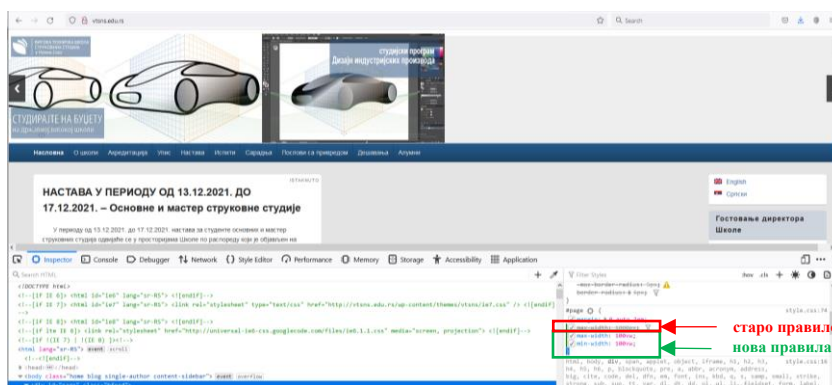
vtsns.edu.rs

Search

студијски програм
Дизајн индустријских производа

СТУДИРАЈТЕ НА БУЏЕТУ
на државној високој школи

Насловна О школи Акредитација Упис Настава Испити Сарадња Постови са привредом Дешавања Алумни

НАСТАВА У ПЕРИОДУ ОД 13.12.2021. ДО 17.12.2021. – Основне и мастер струковне студије

У периоду од 13.12.2021. до 17.12.2021. настава за студенте основних и мастер струковних студија одвијаће се у просторијама Школе по распореду који је објављен на

English
Српски

Гостовање директора Школе

Inspector Console Debugger Network Style Editor Performance Memory Storage Accessibility Application

Search HTML

<!DOCTYPE html>
<!--[if IE 6]> <html id="ie6" lang="sr-RS"> <![endif]-->
<!--[if IE 7]> <html id="ie7" lang="sr-RS"> <link rel="stylesheet" type="text/css" href="http://vtsns.edu.rs/wp-content/themes/vtsns/ie7.css" /> <![endif]-->
<!--[if IE 8]> <html id="ie8" lang="sr-RS"> <![endif]-->
<!--[if lte IE 8]> <link rel="stylesheet" href="http://universal-ie6-css.googlecode.com/files/ie6.1.1.css" media="screen, projection"> <![endif]-->
<!--[if !(IE 7) | !(IE 8) ]><!-->
<html lang="sr-RS"> event scroll
<!--<![endif]-->
<head> </head>
<body class="home blog single-author content-sidebar"> event overflow

Filter Styles

border-radius: 6px;

style.css:74

#page {
max-width: 1000px;
max-width: 100vw;
min-width: 100vw;

style.css:16

html, body, div, span, applet, object, iframe, h1, h2, h3, h4, h5, h6, p, blockquote, pre, a, abbr, acronym, address, big, cite, code, del, dfn, em, font, ins, kbd, q, s, samp, small, strike, strong, sub, sup, tt, var, dl, dt, dd, ol, ul, li, fieldset, form, label

старо правило
нова правила